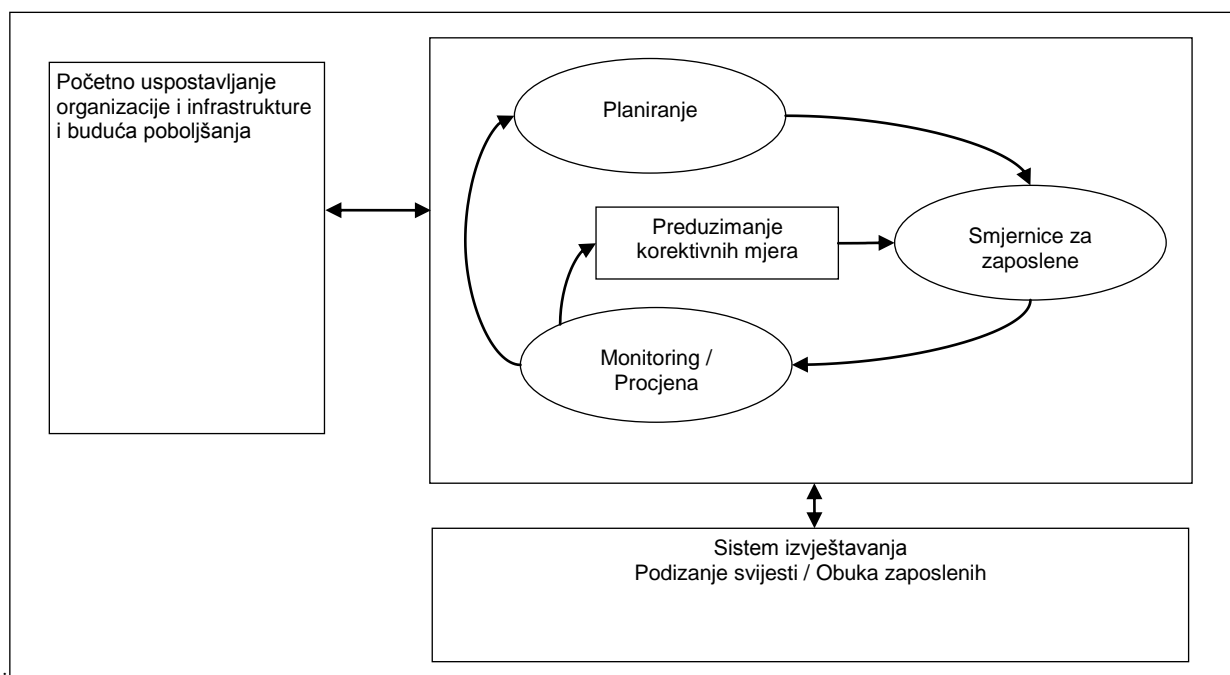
Početno uspostavljanje organizacije i infrastrukture i buduća poboljšanja

Planiranje

Preduzimanje korektivnih mjera

Smjernice za zaposlene

Monitoring / Procjena

Sistem izvještavanja
Podizanje svijesti / Obuka zaposlenih